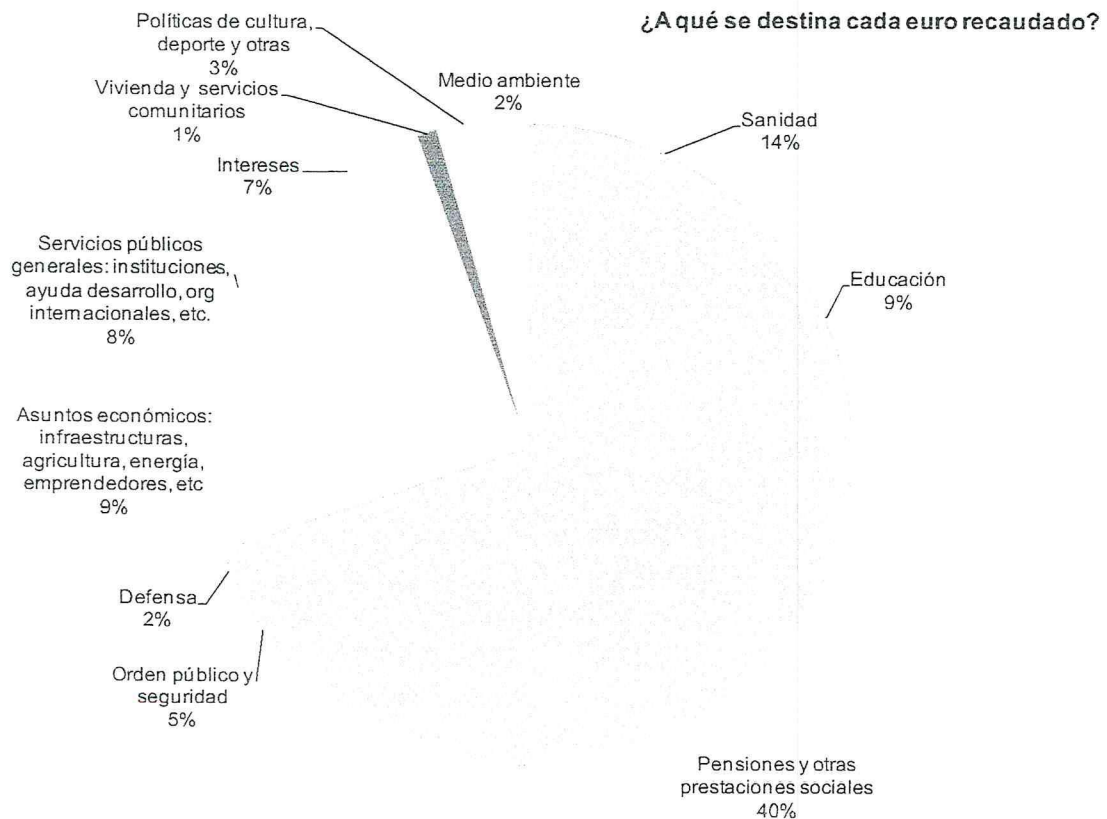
¿A qué se destina cada euro recaudado?

Políticas de cultura, deporte y otras
3%

Medio ambiente
2%

Vivienda y servicios comunitarios
1%

Sanidad
14%

Intereses
7%

Servicios públicos generales: instituciones, ayuda desarrollo, org internacionales, etc.
8%

Educación
9%

Asuntos económicos: infraestructuras, agricultura, energía, emprendedores, etc
9%

Defensa
2%

Orden público y seguridad
5%

Pensiones y otras prestaciones sociales
40%